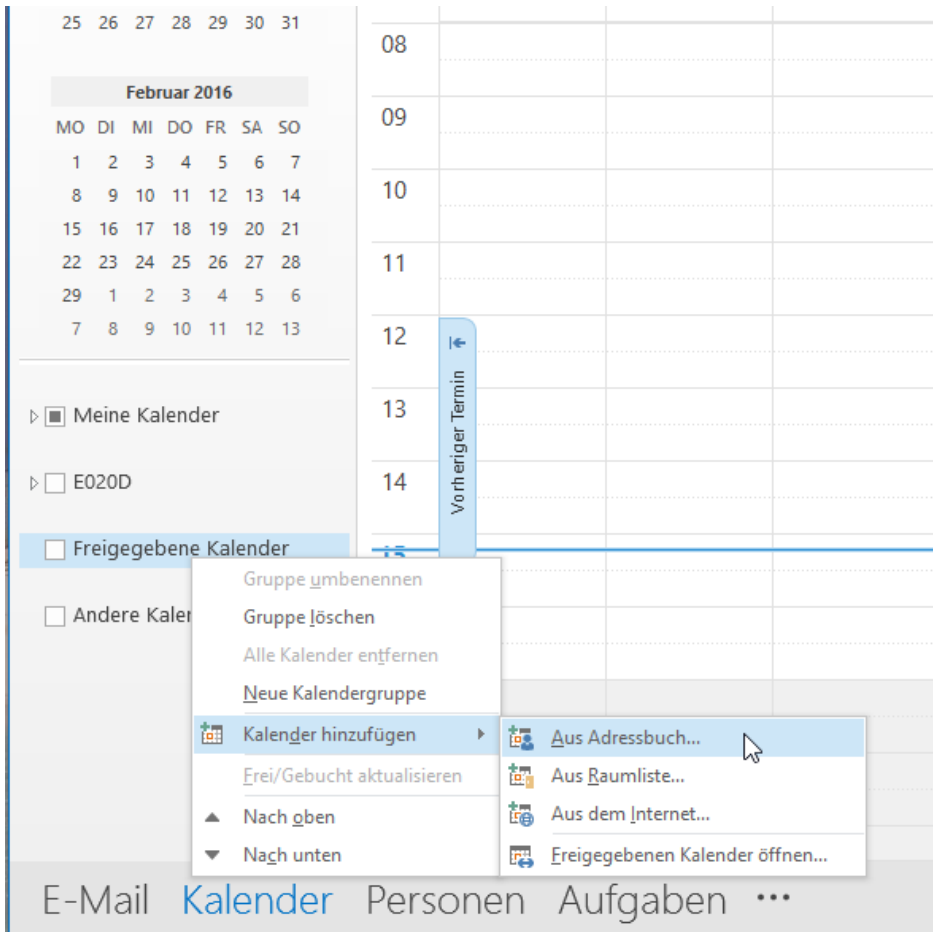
25 26 27 28 29 30 31

Februar 2016

| MO | DI | MI | DO | FR | SA | SO |
|---|---|---|---|---|---|---|
| 1 | 2 | 3 | 4 | 5 | 6 | 7 |
| 8 | 9 | 10 | 11 | 12 | 13 | 14 |
| 15 | 16 | 17 | 18 | 19 | 20 | 21 |
| 22 | 23 | 24 | 25 | 26 | 27 | 28 |
| 29 | 1 | 2 | 3 | 4 | 5 | 6 |
| 7 | 8 | 9 | 10 | 11 | 12 | 13 |

Meine Kalender

E020D

Freigegebene Kalender

Andere Kaler

08
09
10
11
12
13
14

Vorheriger Termin

Gruppe umbenennen
Gruppe löschen
Alle Kalender entfernen
Neue Kalendergruppe
Kalender hinzufügen
Frei/Gebucht aktualisieren
Nach oben
Nach unten

Aus Adressbuch...
Aus Raumliste...
Aus dem Internet...
Freigegebenen Kalender öffnen...

E-Mail Kalender Personen Aufgaben •••